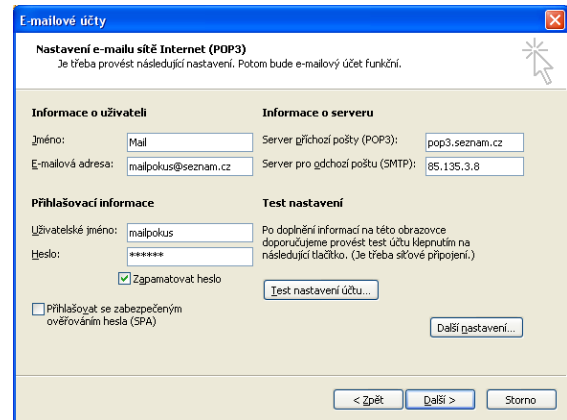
E-mailové účty

Nastavení e-mailu sítě Internet (POP3)
Je třeba provést následující nastavení. Potom bude e-mailový účet funkční.

Informace o uživateli

Jméno: Mail

E-mailová adresa: mailpokus@seznam.cz

Přihlašovací informace

Uživatelské jméno: mailpokus

Heslo: ******

Zapamatovat heslo

Přihlašovat se zabezpečeným ověřováním hesla (SPA)

Informace o serveru

Server příchozí pošty (POP3): pop3.seznam.cz

Server pro odchozí poštu (SMTP): 85.135.3.8

Test nastavení

Po doplnění informací na této obrazovce doporučujeme provést test účtu klepnutím na následující tlačítko. (Je třeba síťové připojení.)

Test nastavení účtu...

Další nastavení...

< Zpět

Další >

Storno